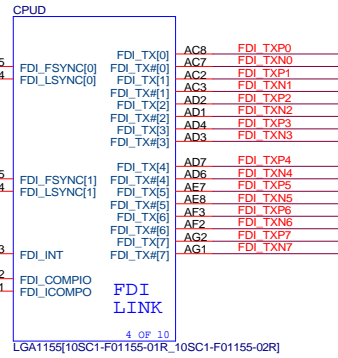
CPUD

5 FDI_FSYNC[0]
4 FDI_LSYNC[0]

FDI_TX[0] AC8 FDI_TXP0
FDI_TX#[0] AC7 FDI_TXN0
FDI_TX[1] AC2 FDI_TXP1
FDI_TX#[1] AC3 FDI_TXN1
FDI_TX[2] AD2 FDI_TXP2
FDI_TX#[2] AD1 FDI_TXN2
FDI_TX[3] AD4 FDI_TXP3
FDI_TX#[3] AD3 FDI_TXN3

5 FDI_FSYNC[1]
4 FDI_LSYNC[1]

FDI_TX[4] AD7 FDI_TXP4
FDI_TX#[4] AD6 FDI_TXN4
FDI_TX[5] AE7 FDI_TXP5
FDI_TX#[5] AE8 FDI_TXN5
FDI_TX[6] AF3 FDI_TXP6
FDI_TX#[6] AF2 FDI_TXN6
FDI_TX[7] AG2 FDI_TXP7
FDI_TX#[7] AG1 FDI_TXN7

3 FDI_INT

2 FDI_COMPIO
1 FDI_ICOMPO

FDI
LINK

4 OF 10

LGA1155[10SC1-F01155-01R_10SC1-F01155-02R]